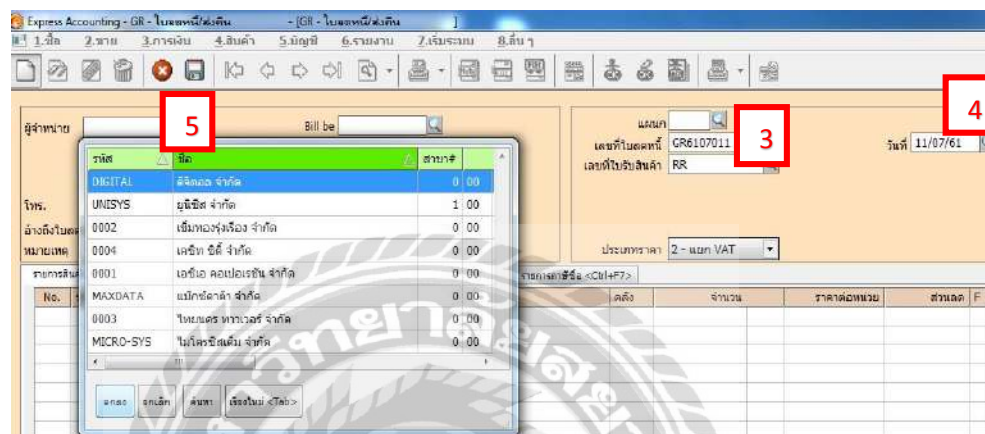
Express Accounting - GR - ใบลดหนี้/ส่งคืน - [GR - ใบลดหนี้/ส่งคืน ]

1.ซื้อ 2.ขาย 3.การเงิน 4.สินค้า 5.บัญชี 6.รายงาน 7.เริ่มระบบ 8.อื่น ๆ

5

4

3

ผู้จำหน่าย

Bill be

แผนก

เลขที่ใบลดหนี้ GR6107011

วันที่ 11/07/61

เลขที่ใบรับสินค้า RR

โทร.

อ้างถึงใบลด

หมายเหตุ

ประเภทราคา 2 - แยก VAT

| รหัส | ชื่อ | สาขา# | |
|---|---|---|---|
| DIGITAL | ดิจิตอล จำกัด | 0 | 00 |
| UNISYS | ยูนิซิส จำกัด | 1 | 00 |
| 0002 | เข็มทองรุ่งเรือง จำกัด | 0 | 00 |
| 0004 | เคอีท ซีดี จำกัด | 0 | 00 |
| 0001 | เอซีเอ คอเปอเรชั่น จำกัด | 0 | 00 |
| MAXDATA | แม็กซ์ดาต้า จำกัด | 0 | 00 |
| 0003 | ไทยนคร ทาวเวอร์ จำกัด | 0 | 00 |
| MICRO-SYS | ไมโครซิสเต็ม จำกัด | 0 | 00 |

ตกลง ยกเลิก ค้นหา เพิ่มใหม่ <Tab>

รายการสินค้า

รายการภาษีซื้อ <Ctrl+F7>

No.

คลัง จำนวน ราคาต่อหน่วย ส่วนลด F